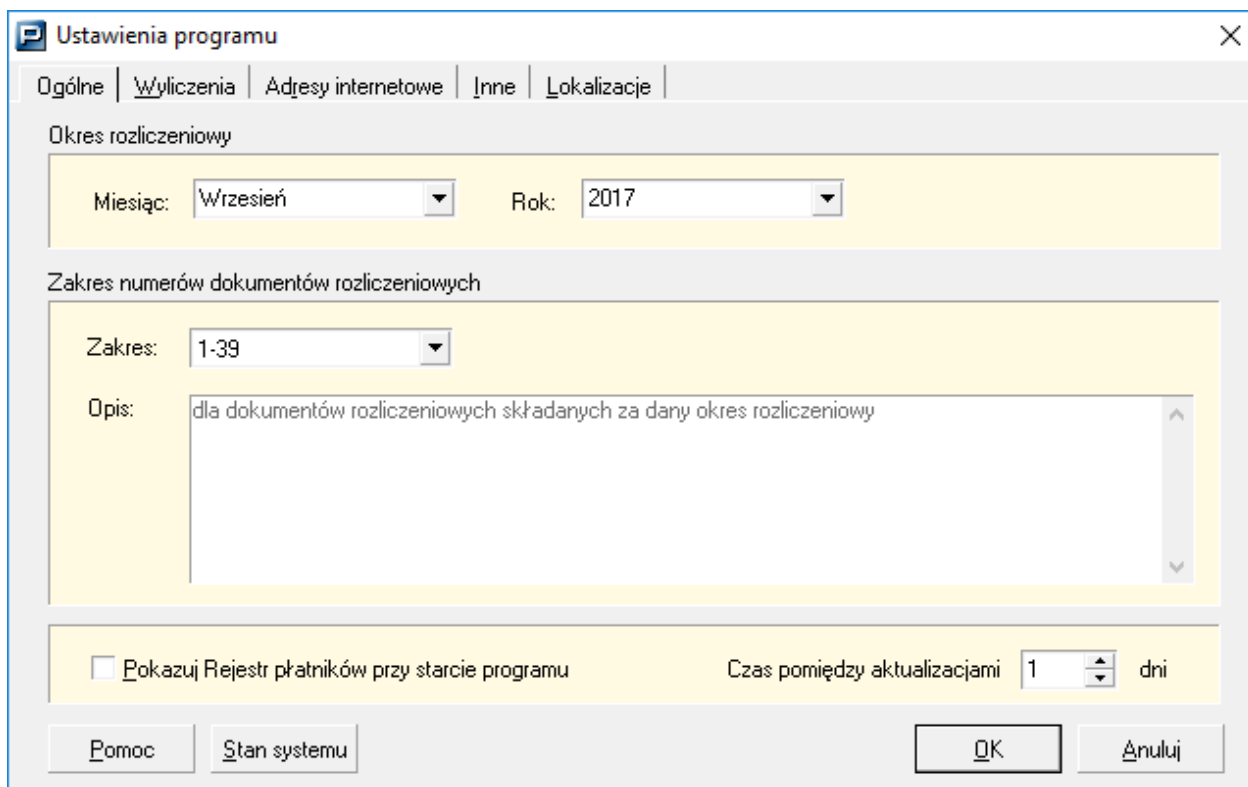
Ustawienia programu

×

Ogólne | Wyliczenia | Adresy internetowe | Inne | Lokalizacje

Okres rozliczeniowy

Miesiąc: Wrzesień

Rok: 2017

Zakres numerów dokumentów rozliczeniowych

Zakres: 1-39

Opis: dla dokumentów rozliczeniowych składanych za dany okres rozliczeniowy

Pokazuj Rejestr płatników przy starcie programu

Czas pomiędzy aktualizacjami 1 dni

Pomoc

Stan systemu

OK

Anuluj